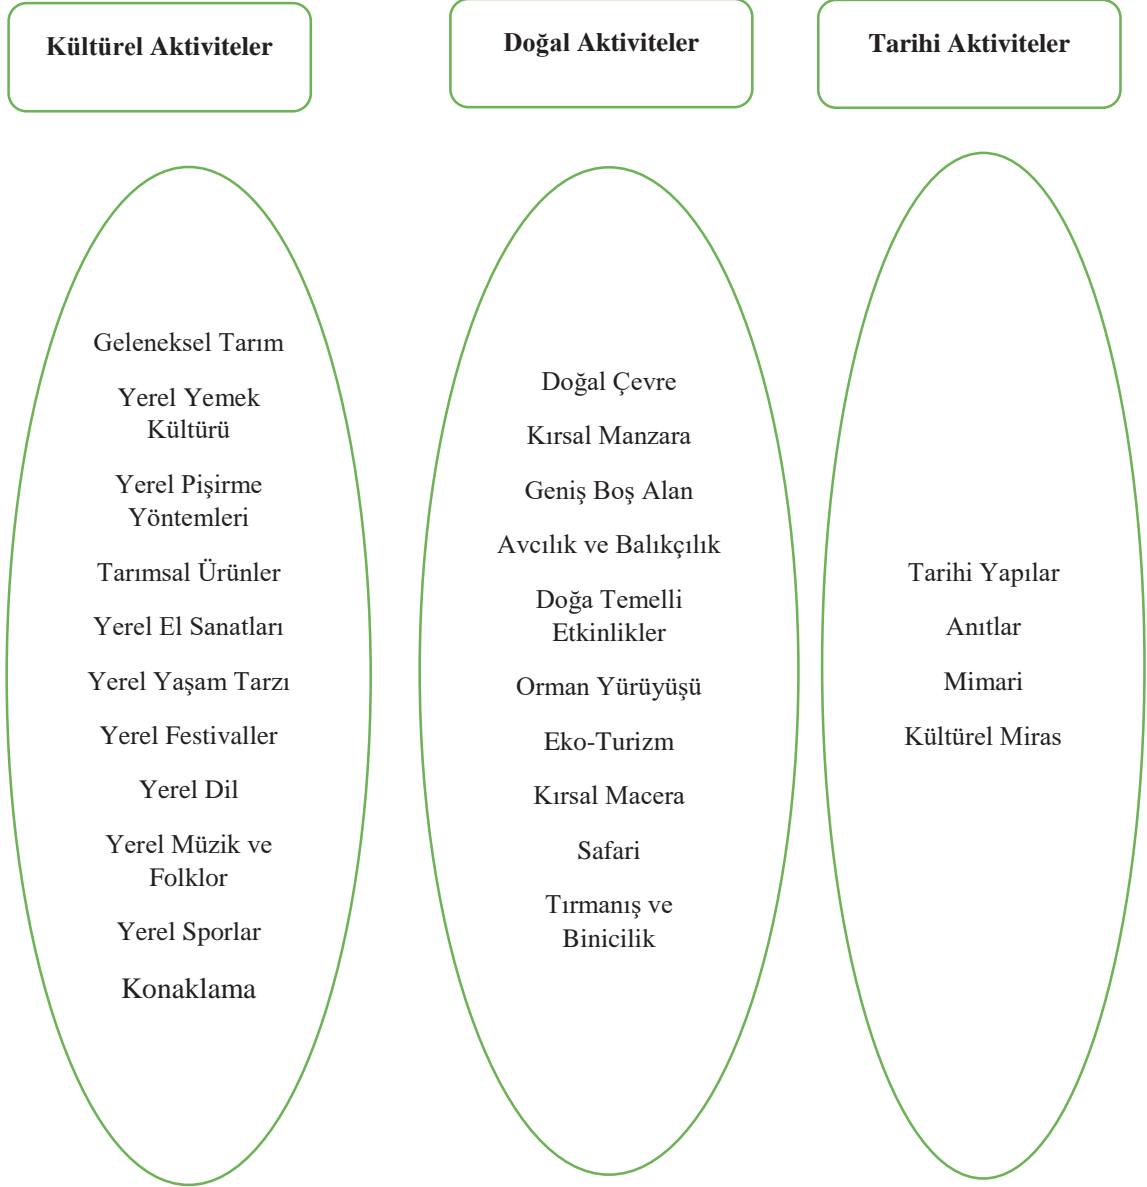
Kültürel Aktiviteler

Doğal Aktiviteler

Tarihi Aktiviteler

Geleneksel Tarım

Yerel Yemek Kültürü

Yerel Pişirme Yöntemleri

Tarımsal Ürünler

Yerel El Sanatları

Yerel Yaşam Tarzı

Yerel Festivaller

Yerel Dil

Yerel Müzik ve Folklor

Yerel Sporlar

Konaklama

Doğal Çevre

Kırsal Manzara

Geniş Boş Alan

Avcılık ve Balıkçılık

Doğa Temelli Etkinlikler

Orman Yürüyüşü

Eko-Turizm

Kırsal Macera

Safari

Tırmanış ve Binicilik

Tarihi Yapılar

Anıtlar

Mimari

Kültürel Miras